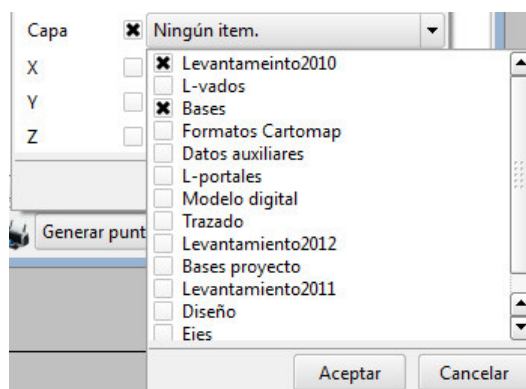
Capa
Ningún item.
X
Y
Z
Generar punt

Levantameinto2010
L-vados
Bases
Formatos Cartomap
Datos auxiliares
L-portales
Modelo digital
Trazado
Levantamiento2012
Bases proyecto
Levantamiento2011
Diseño
Ejes

Aceptar
Cancelar